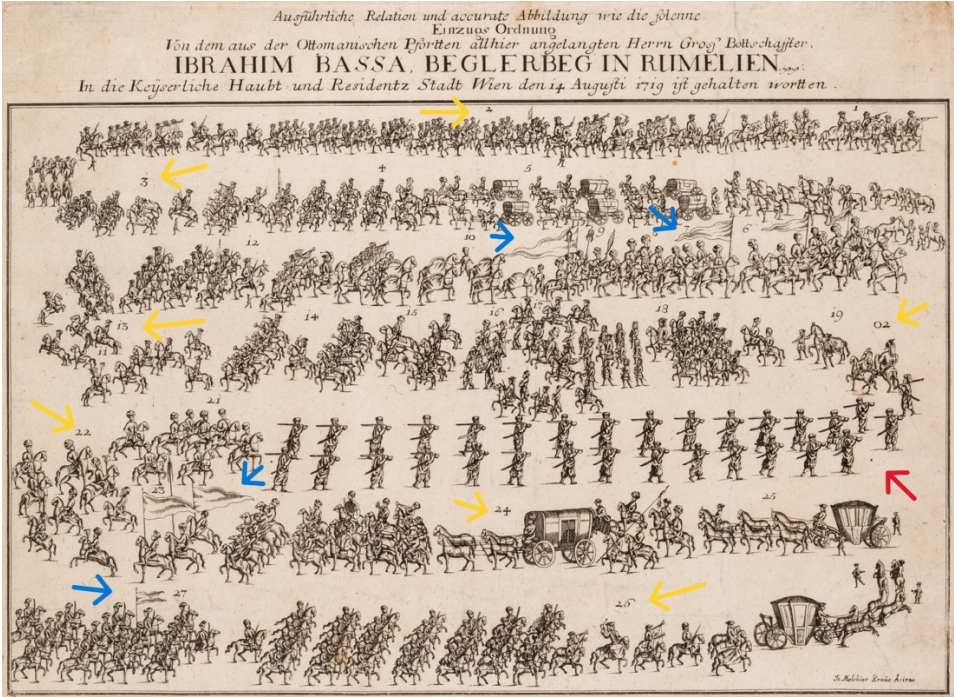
Ausführliche Relation und accurate Abbildung wie die solenne Einzugs Ordnung
Von dem aus der Ottomanischen Pforten allhier angelangten Herrn Gros Bottschaffter,
IBRAHIM BASSA, BEGLERBEG IN RUMELIEN,
In die Keÿserliche Haubt und Residentz Stadt Wien den 14 Augusti 1719 ist gehalten wortten.

2
1
3
5
4
12
10
9
8
6
7
13
11
14
15
16
17
18
19
20
21
22
23
24
25
26
27

Jo. Melchior Kraus Sculps.